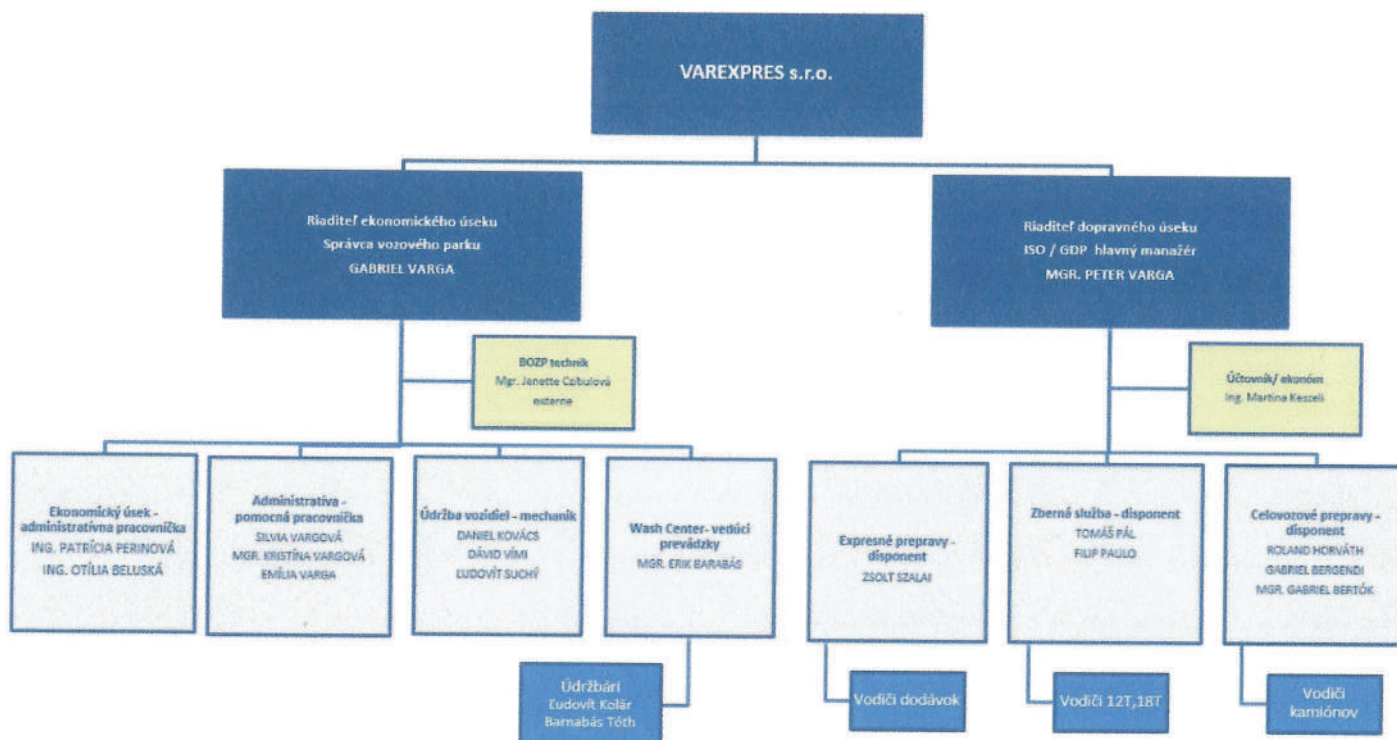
VAREXPRES s.r.o.

Riaditeľ ekonomického úseku
Správca vozového parku
GABRIEL VARGA

Riaditeľ dopravného úseku
ISO / GDP hlavný manažér
MGR. PETER VARGA

BOZP technik
Mgr. Jenette Cabulová
externe

Účtovník/ ekonóm
Ing. Martina Keszeli

Ekonomický úsek - administratívna pracovníčka
ING. PATRÍCIA PERINOVÁ
ING. OTÍLIA BELUSKÁ

Administratíva - pomocná pracovníčka
SILVIA VARGOVÁ
MGR. KRISTÍNA VARGOVÁ
EMÍLIA VARGA

Údržba vozidiel - mechanik
DANIEL KOVÁCS
DÁVID VÍMI
ĽUDOVÍT SUCHÝ

Wash Center- vedúci prevádzky
MGR. ERIK BARABÁS

Expresné prepravy - disponent
ZSOLT SZALAI

Zberná služba - disponent
TOMÁŠ PÁL
FILIP PAULO

Celovozové prepravy - disponent
ROLAND HORVÁTH
GABRIEL BERGENDI
MGR. GABRIEL BERTÓK

Údržbári
Ľudovít Kolár
Barnabás Tóth

Vodiči dodávok

Vodiči 12T,18T

Vodiči kamiónov